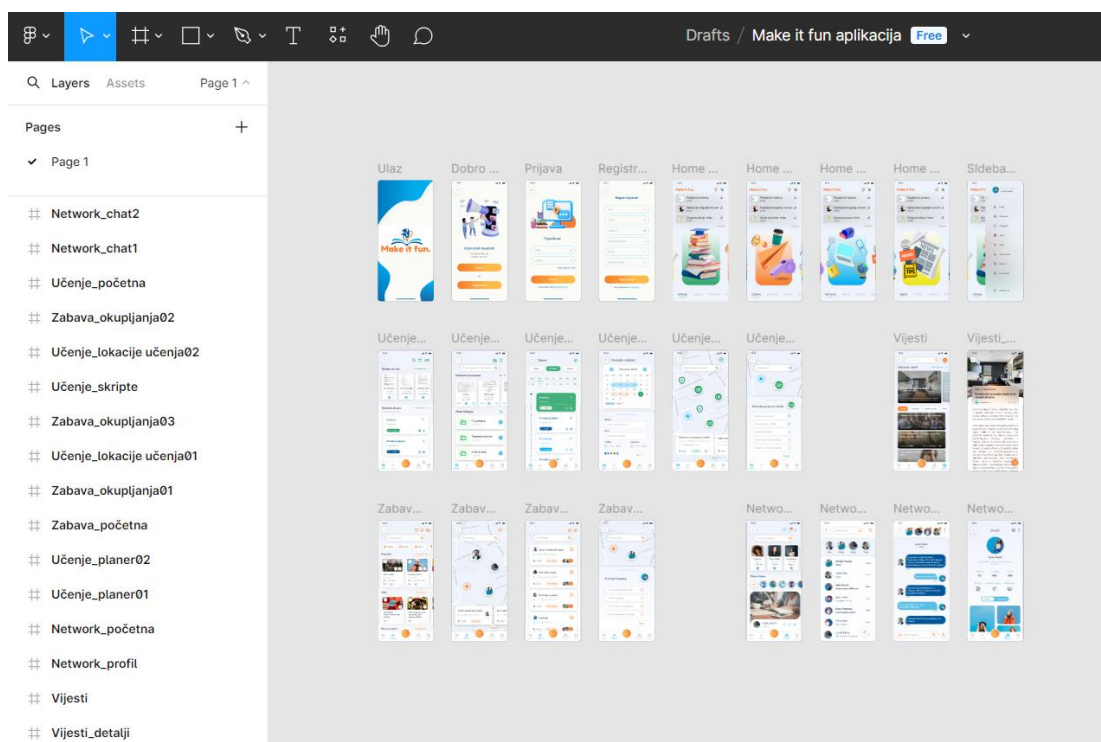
Drafts / Make it fun aplikacija Free

Layers Assets Page 1

Pages +

Page 1

Network_chat2
Network_chat1
Učenje_početna
Zabava_okupljanja02
Učenje_lokacije učenja02
Učenje_skripte
Zabava_okupljanja03
Učenje_lokacije učenja01
Zabava_okupljanja01
Zabava_početna
Učenje_planer02
Učenje_planer01
Network_početna
Network_profil
Vijesti
Vijesti_detalji

Ulaz Dobro ... Prijava Registr... Home ... Home ... Home ... Home ... Sideba...

Make it fun.

Učenje... Učenje... Učenje... Učenje... Učenje... Učenje... Vijesti Vijesti_...

Zabav... Zabav... Zabav... Zabav... Netwo... Netwo... Netwo... Netwo...